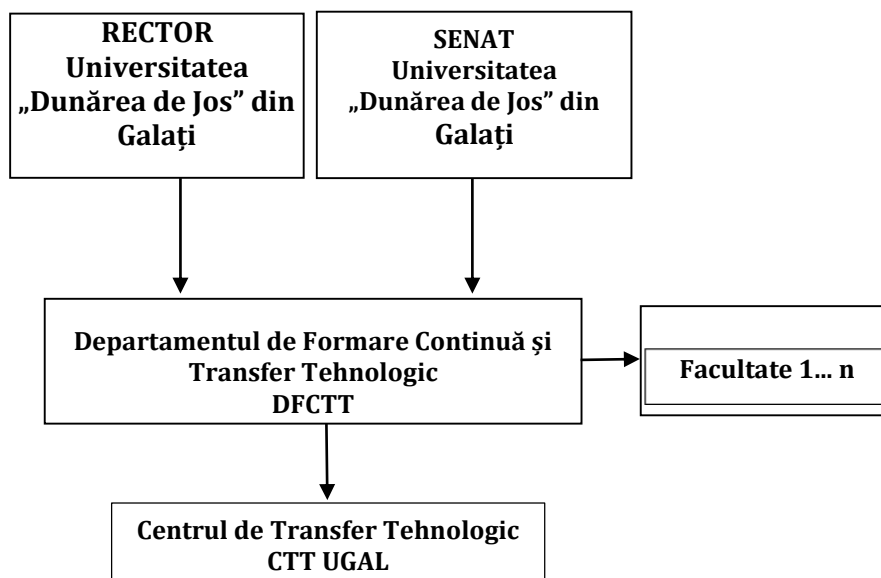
RECTOR
Universitatea „Dunărea de Jos” din Galaţi

SENAT
Universitatea „Dunărea de Jos” din Galaţi

Departamentul de Formare Continuă și Transfer Tehnologic
DFCTT

Facultate 1… n

Centrul de Transfer Tehnologic
CTT UGAL